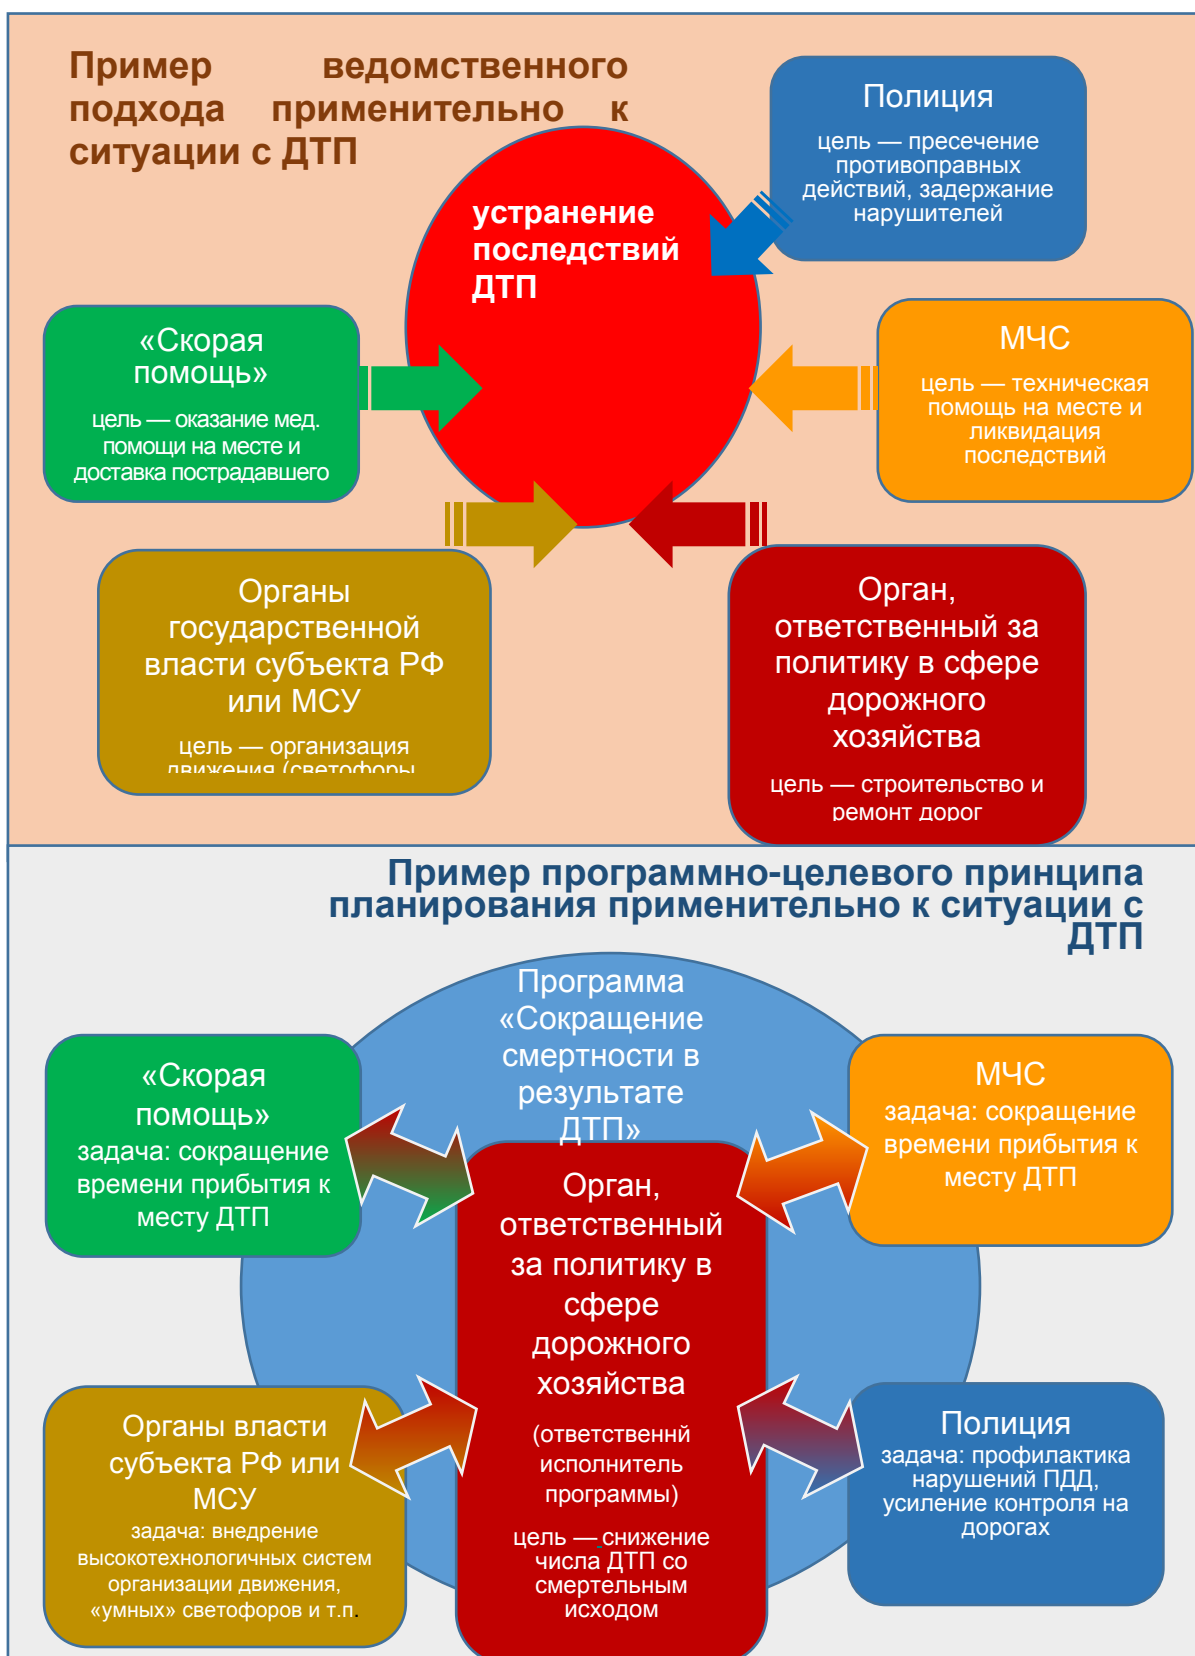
Пример ведомственного подхода применительно к ситуации с ДТП

Полиция
цель — пресечение противоправных действий, задержание нарушителей

устранение последствий ДТП

«Скорая помощь»
цель — оказание мед. помощи на месте и доставка пострадавшего

МЧС
цель — техническая помощь на месте и ликвидация последствий

Органы государственной власти субъекта РФ или МСУ
цель — организация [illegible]

Орган, ответственный за политику в сфере дорожного хозяйства
цель — строительство и ремонт дорог

Пример программно-целевого принципа планирования применительно к ситуации с ДТП

Программа «Сокращение смертности в результате ДТП»

«Скорая помощь»
задача: сокращение времени прибытия к месту ДТП

МЧС
задача: сокращение времени прибытия к месту ДТП

Орган, ответственный за политику в сфере дорожного хозяйства
(ответственнй исполнитель программы)
цель — снижение числа ДТП со смертельным исходом

Органы власти субъекта РФ или МСУ
задача: внедрение высокотехнологичных систем организации движения, «умных» светофоров и т.п.

Полиция
задача: профилактика нарушений ПДД, усиление контроля на дорогах